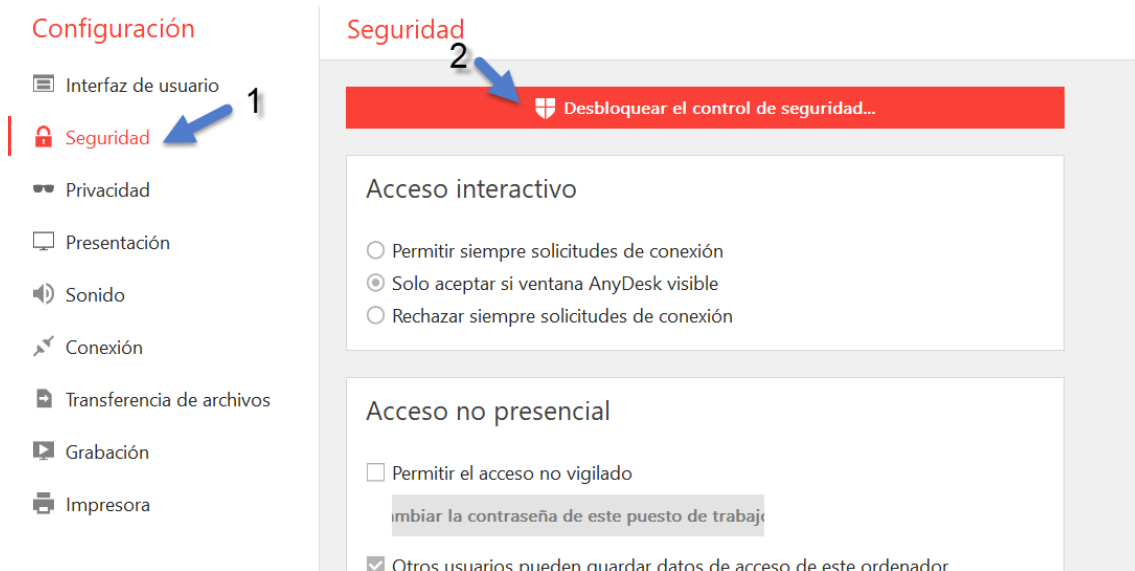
Configuración

Interfaz de usuario

1

Seguridad

Privacidad

Presentación

Sonido

Conexión

Transferencia de archivos

Grabación

Impresora

Seguridad

2

Desbloquear el control de seguridad...

Acceso interactivo

Permitir siempre solicitudes de conexión

Solo aceptar si ventana AnyDesk visible

Rechazar siempre solicitudes de conexión

Acceso no presencial

Permitir el acceso no vigilado

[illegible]ambiar la contraseña de este puesto de trabaj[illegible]

Otros usuarios pueden guardar datos de acceso de este ordenador